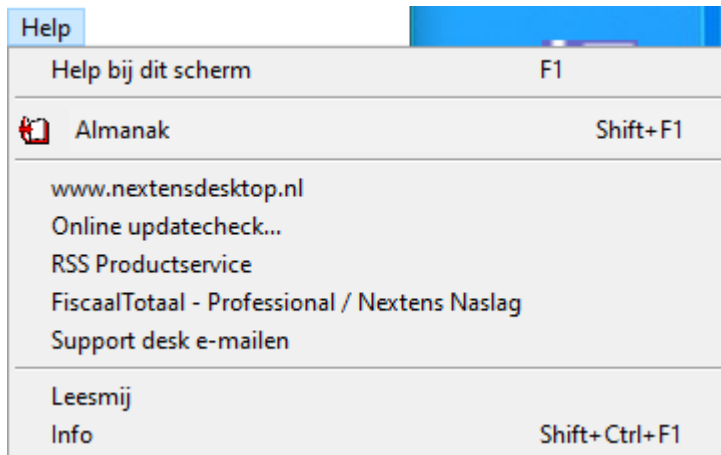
Help

Help bij dit scherm F1

Almanak Shift+F1

www.nextensdesktop.nl
Online updatecheck...
RSS Productservice
FiscaalTotaal - Professional / Nextens Naslag
Support desk e-mailen

Leesmij
Info Shift+Ctrl+F1